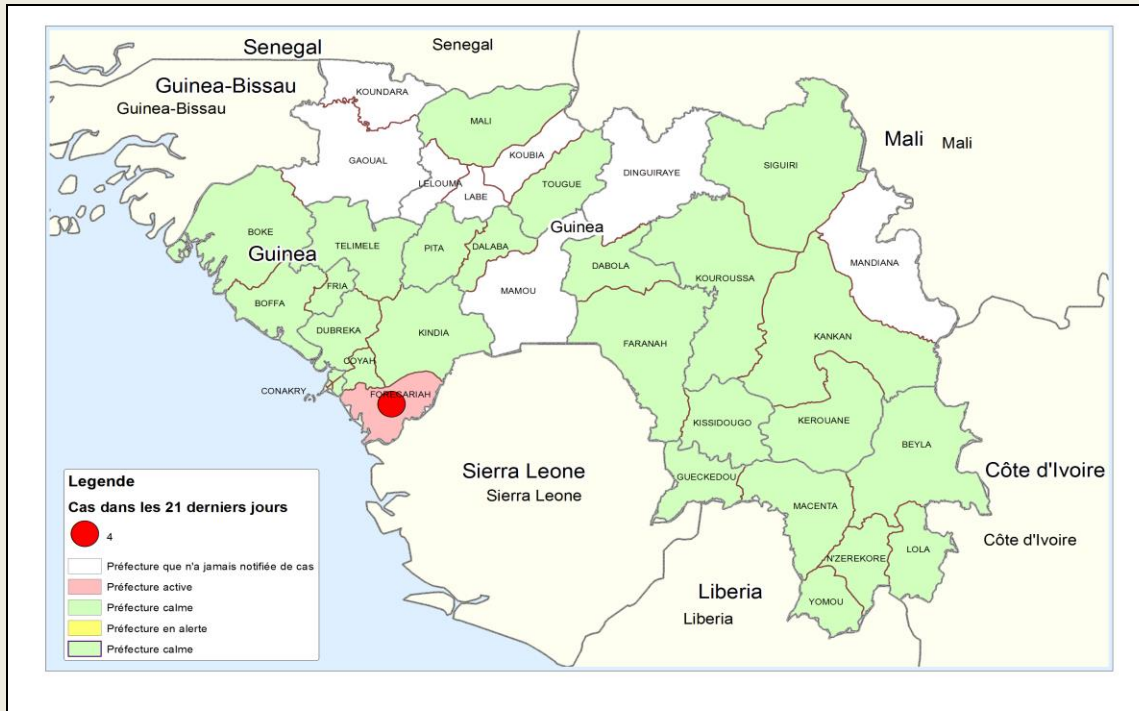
Senegal
Senegal
Guinea-Bissau
Guinea-Bissau
KOUNDARA
MALI
GAOUAL
KOUBIA
LELOUMA
LABE
TOUGUE
DINGUIRAYE
SIGUIRI
Mali
Mali
BOKE
TELIMELE
PITA
DALABA
Guinea
Guinea
DABOLA
KOUROUSSA
MANDIANA
FRIA
BOFFA
DUBREKA
MAMOU
KINDIA
FARANAH
KANKAN
COYAH
CONAKRY
FORECARIAH
KISSIDOUGO
KEROUANE
BEYLA
Sierra Leone
Sierra Leone
GUECKEDOU
Côte d'Ivoire
MACENTA
Côte d'Ivoire
N'ZEREKORE
LOLA
Liberia
Liberia
YOMOU

Legende
Cas dans les 21 derniers jours
4
Préfecture que n'a jamais notifiée de cas
Préfecture active
Préfecture calme
Préfecture en alerte
Préfecture calme